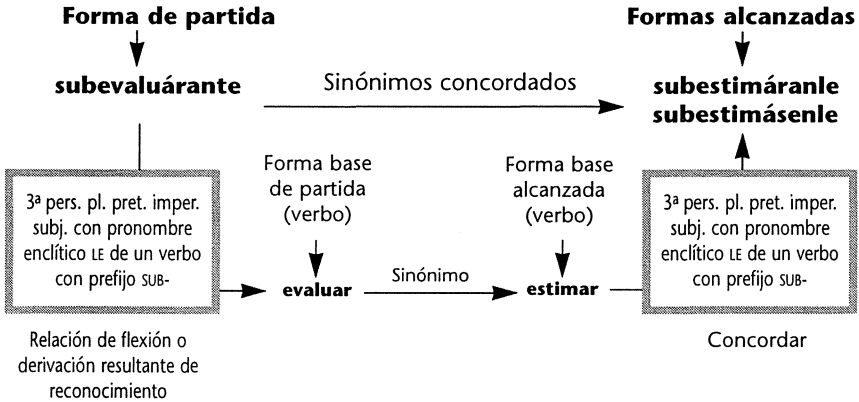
Forma de partida

subevaluárante

Sinónimos concordados

Formas alcanzadas

subestimáranle
subestimásenle

3ª pers. pl. pret. imper. subj. con pronombre enclítico LE de un verbo con prefijo SUB-

Relación de flexión o derivación resultante de reconocimiento

Forma base de partida (verbo)

evaluar

Sinónimo

Forma base alcanzada (verbo)

estimar

3ª pers. pl. pret. imper. subj. con pronombre enclítico LE de un verbo con prefijo SUB-

Concordar